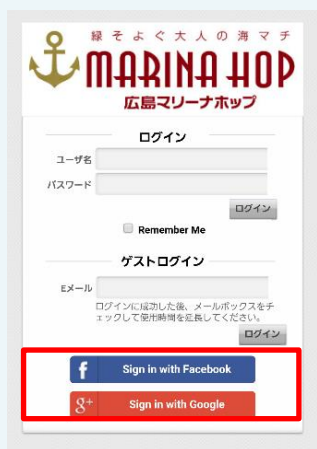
緑そよぐ大人の海マチ
MARINA HOP
広島マリーナホップ

ログイン

ユーザ名

パスワード

ログイン

Remember Me

ゲストログイン

Eメール

ログインに成功した後、メールボックスをチェックして保存時間を延長してください。

ログイン

f Sign in with Facebook

g+ Sign in with Google